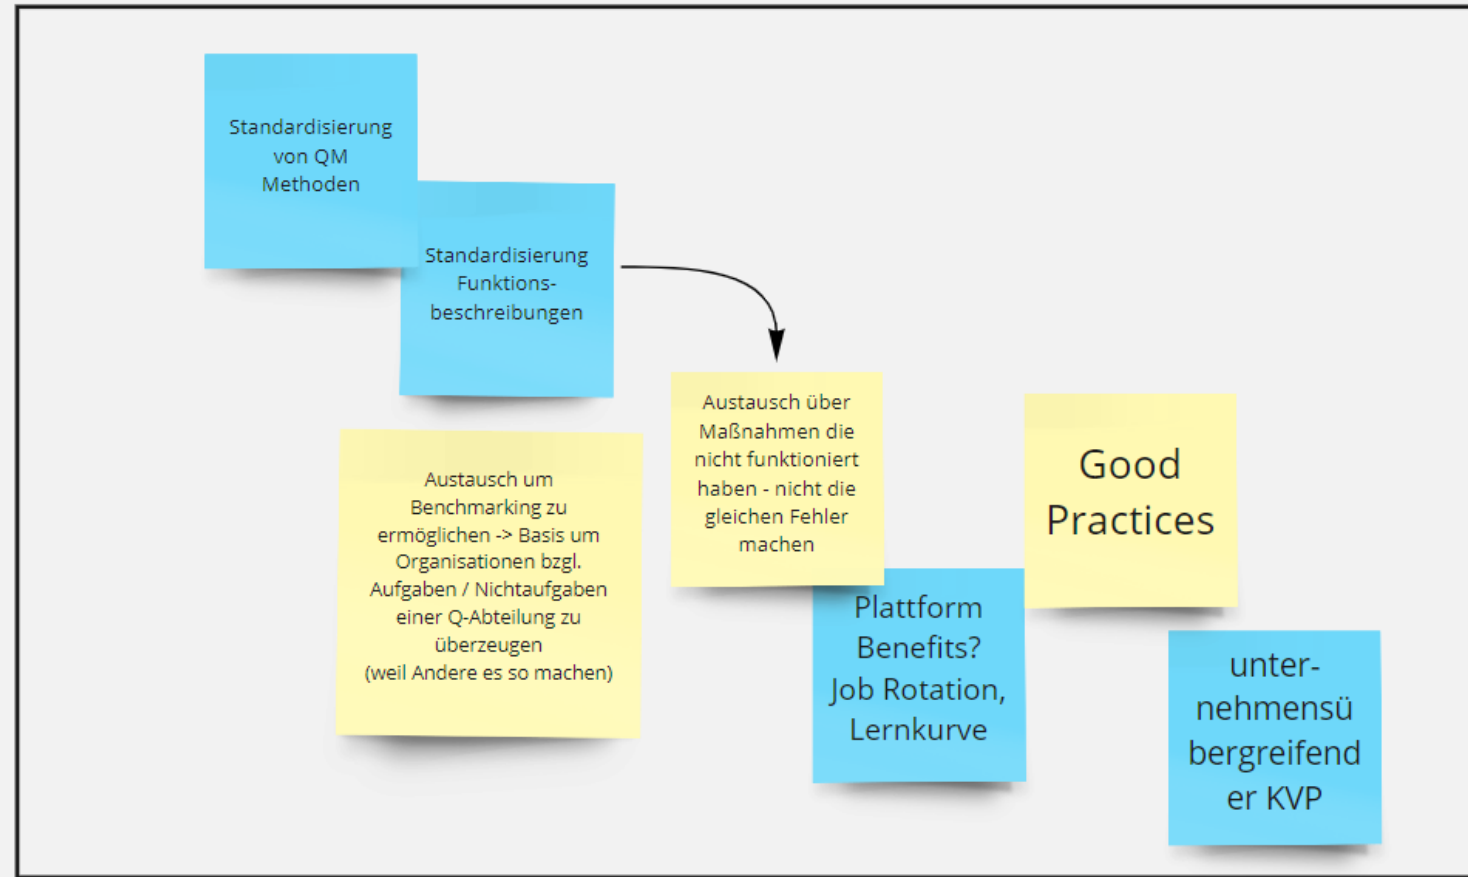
Standardisierung von QM Methoden

Standardisierung Funktions-beschreibungen

Austausch über Maßnahmen die nicht funktioniert haben - nicht die gleichen Fehler machen

Good Practices

Austausch um Benchmarking zu ermöglichen -> Basis um Organisationen bzgl. Aufgaben / Nichtaufgaben einer Q-Abteilung zu überzeugen (weil Andere es so machen)

Plattform Benefits? Job Rotation, Lernkurve

unter-nehmensübergreifender KVP